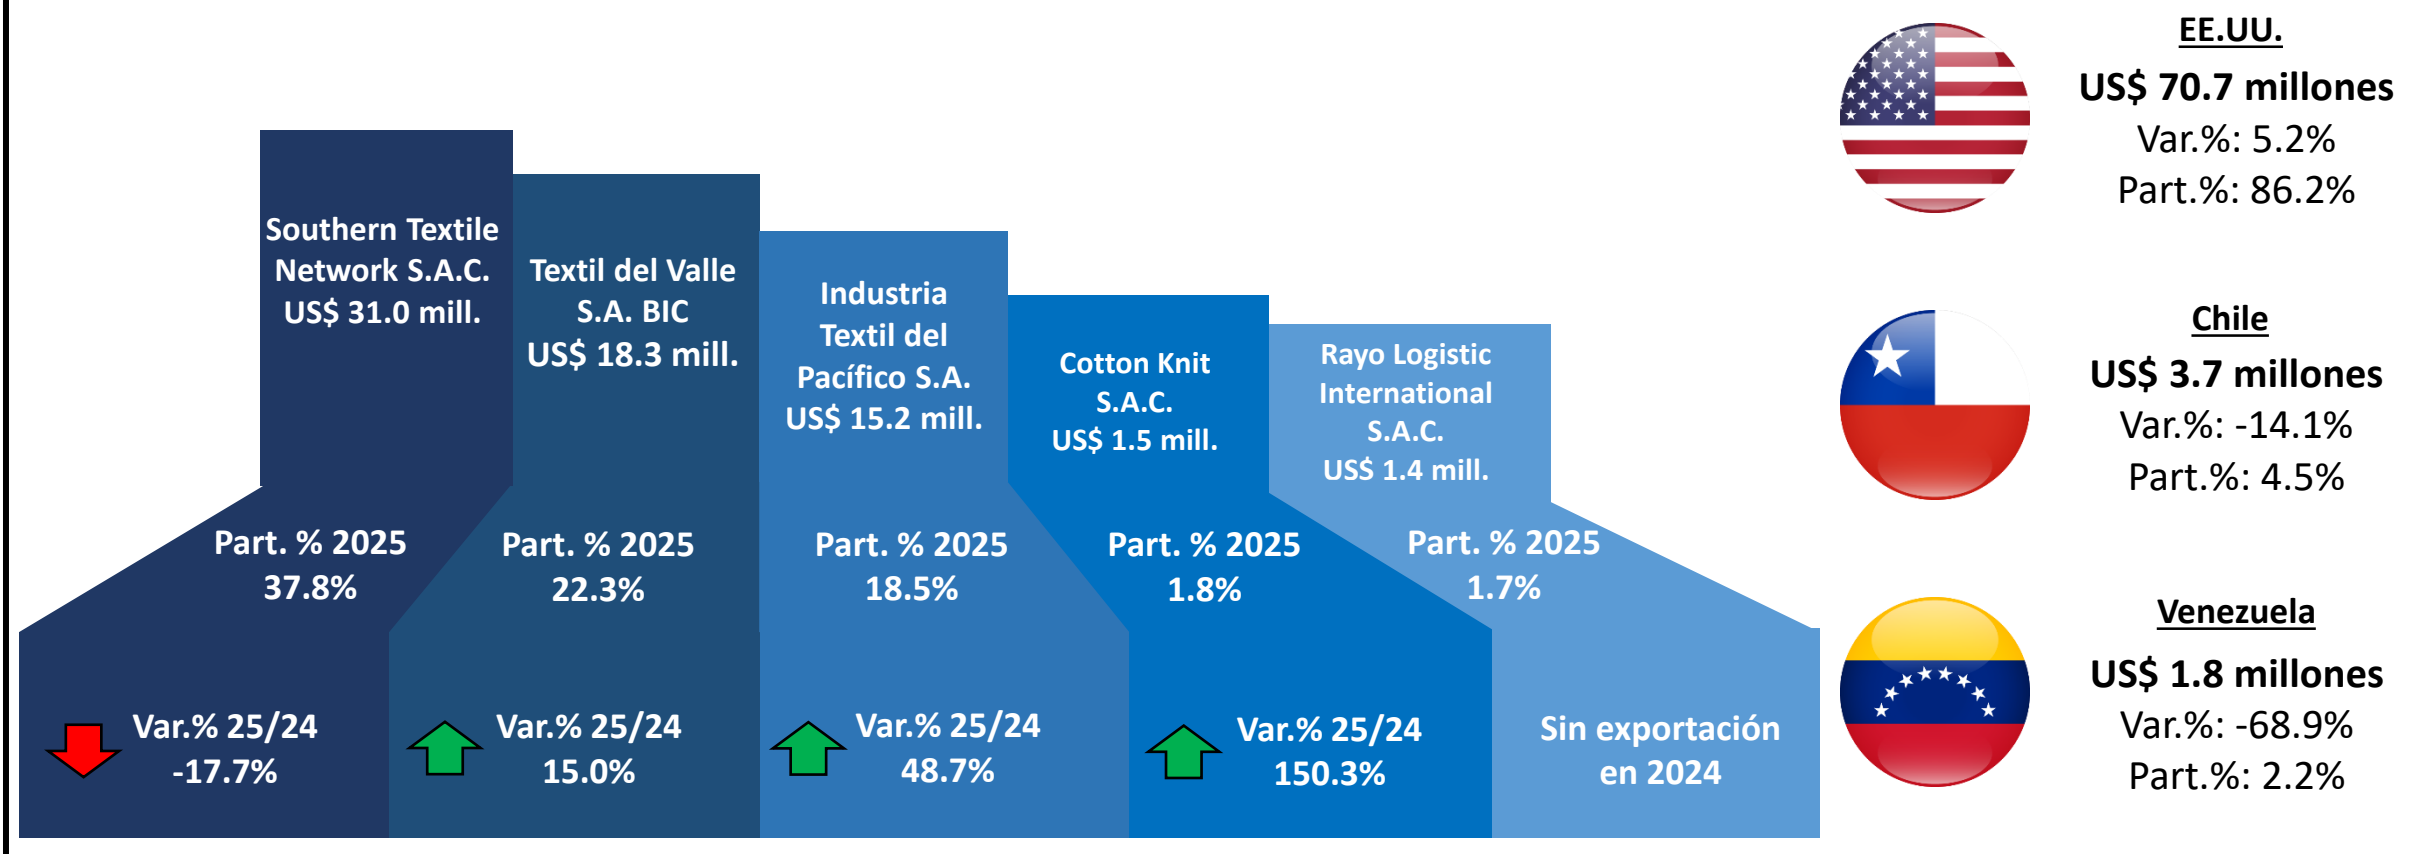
Southern Textile Network S.A.C.
US$ 31.0 mill.

Textil del Valle S.A. BIC
US$ 18.3 mill.

Industria Textil del Pacífico S.A.
US$ 15.2 mill.

Cotton Knit S.A.C.
US$ 1.5 mill.

Rayo Logistic International S.A.C.
US$ 1.4 mill.

Part. % 2025
37.8%

Part. % 2025
22.3%

Part. % 2025
18.5%

Part. % 2025
1.8%

Part. % 2025
1.7%

Var.% 25/24
-17.7%

Var.% 25/24
15.0%

Var.% 25/24
48.7%

Var.% 25/24
150.3%

Sin exportación en 2024

EE.UU.
US$ 70.7 millones
Var.%: 5.2%
Part.%: 86.2%

Chile
US$ 3.7 millones
Var.%: -14.1%
Part.%: 4.5%

Venezuela
US$ 1.8 millones
Var.%: -68.9%
Part.%: 2.2%